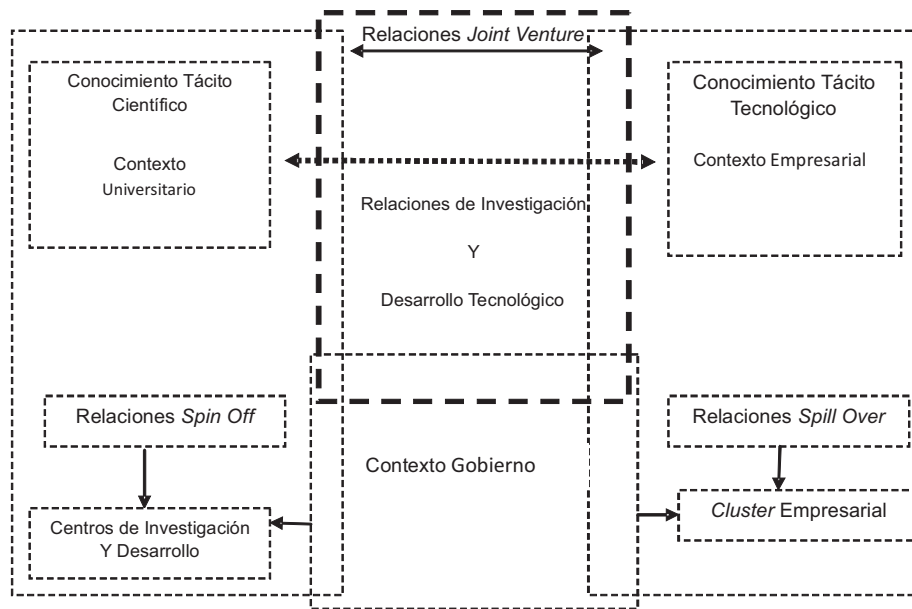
Relaciones *Joint Venture*

Conocimiento Tácito Científico

Contexto Universitario

Conocimiento Tácito Tecnológico

Contexto Empresarial

Relaciones de Investigación

Y

Desarrollo Tecnológico

Relaciones *Spin Off*

Centros de Investigación Y Desarrollo

Contexto Gobierno

Relaciones *Spill Over*

*Cluster* Empresarial